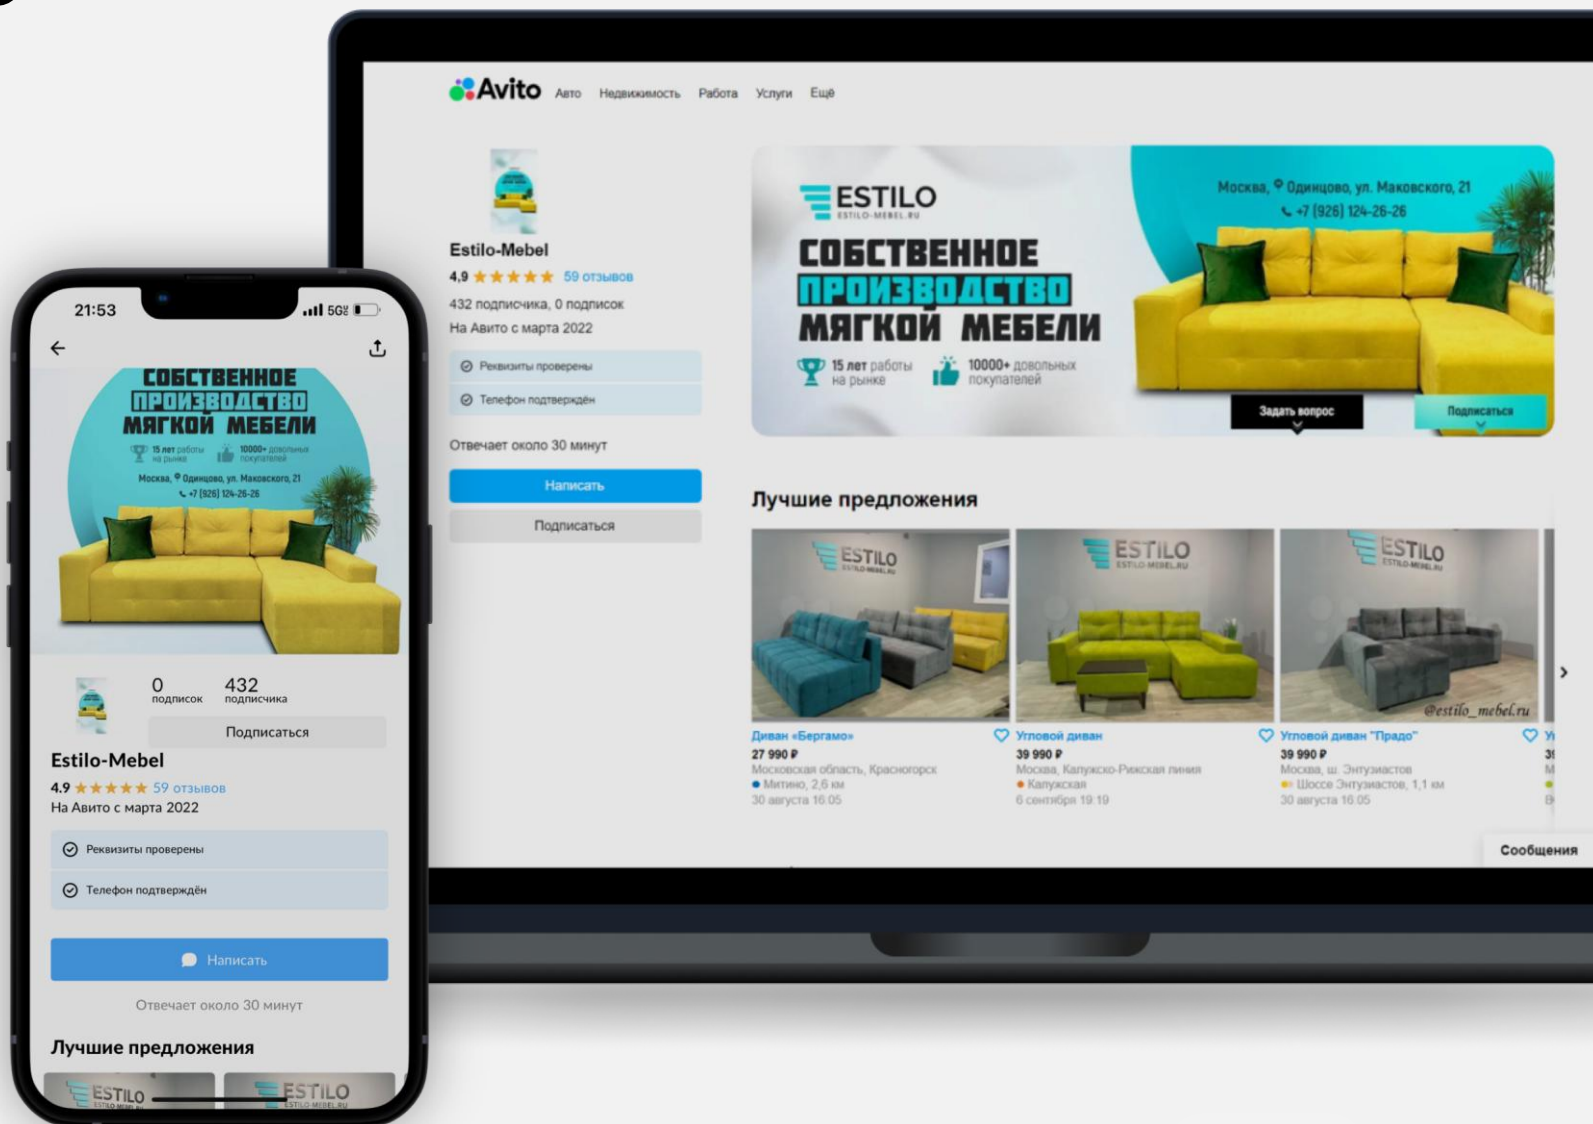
Avito Авто Недвижимость Работа Услуги Ещё

Estilo-Mebel
4,9 ★★★★★ 59 отзывов
432 подписчика, 0 подписок
На Авито с марта 2022

Реквизиты проверены
Телефон подтверждён

Отвечает около 30 минут

Написать
Подписаться

ESTILO
ESTILO-MEBEL.RU
СОБСТВЕННОЕ ПРОИЗВОДСТВО МЯГКОЙ МЕБЕЛИ
15 лет работы на рынке
10000+ довольных покупателей
Москва, Одинцово, ул. Маковского, 21
+7 (926) 124-26-26
Задать вопрос
Подписаться

Лучшие предложения

ESTILO
ESTILO
ESTILO
@estilo_mebel.ru

Диван «Бергамо»
27 990 ₽
Московская область, Красногорск
Митино, 2,6 км
30 августа 16:05

Угловой диван
39 990 ₽
Москва, Калужско-Рижская линия
Калужская
6 сентября 19:19

Угловой диван "Прадо"
39 990 ₽
Москва, ш. Энтузиастов
Шоссе Энтузиастов, 1,1 км
30 августа 16:05

Сообщения

21:53 5G

СОБСТВЕННОЕ ПРОИЗВОДСТВО МЯГКОЙ МЕБЕЛИ
15 лет работы на рынке
10000+ довольных покупателей
Москва, Одинцово, ул. Маковского, 21
+7 (926) 124-26-26

0 подписок
432 подписчика
Подписаться

Estilo-Mebel
4.9 ★★★★★ 59 отзывов
На Авито с марта 2022

Реквизиты проверены
Телефон подтверждён

Написать

Отвечает около 30 минут

Лучшие предложения

ESTILO
ESTILO